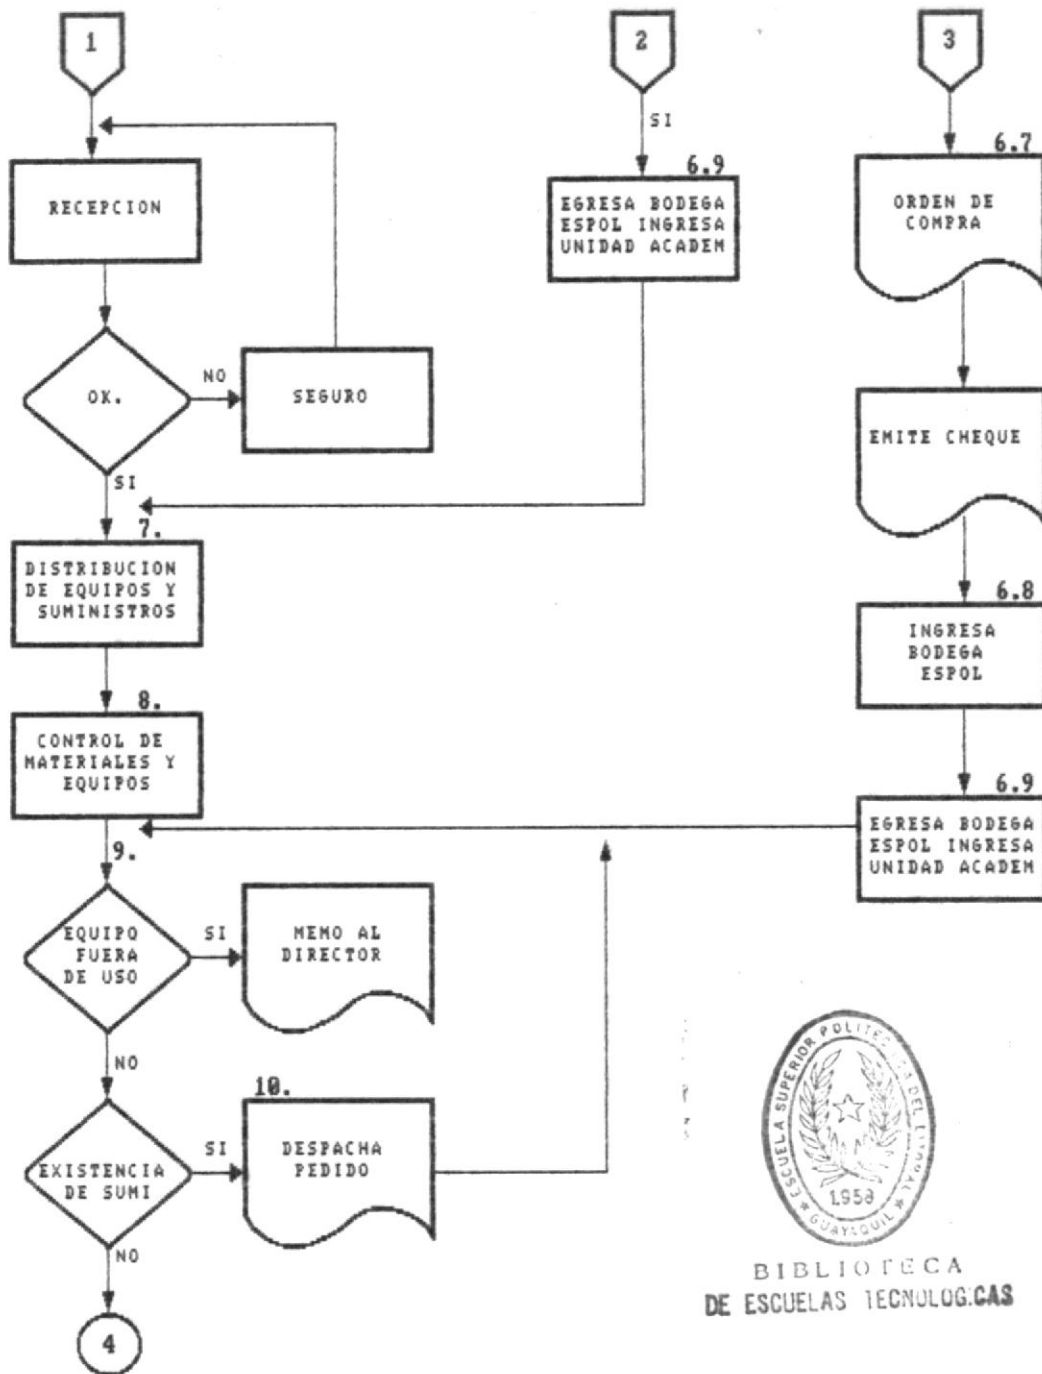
1

RECEPCION

OK.

NO

SEGURO

SI

7.

DISTRIBUCION DE EQUIPOS Y SUMINISTROS

8.

CONTROL DE MATERIALES Y EQUIPOS

9.

EQUIPO FUERA DE USO

SI

MEMO AL DIRECTOR

NO

10.

EXISTENCIA DE SUMI

SI

DESPACHA PEDIDO

NO

4

2

SI

6.9

EGRESA BODEGA ESPOL INGRESA UNIDAD ACADEM

3

6.7

ORDEN DE COMPRA

EMITE CHEQUE

6.8

INGRESA BODEGA ESPOL

6.9

EGRESA BODEGA ESPOL INGRESA UNIDAD ACADEM

ESCUELA SUPERIOR POLITECNICA DEL LITORAL

1958

GUAYAQUIL

BIBLIOTECA
DE ESCUELAS TECNOLOGICAS